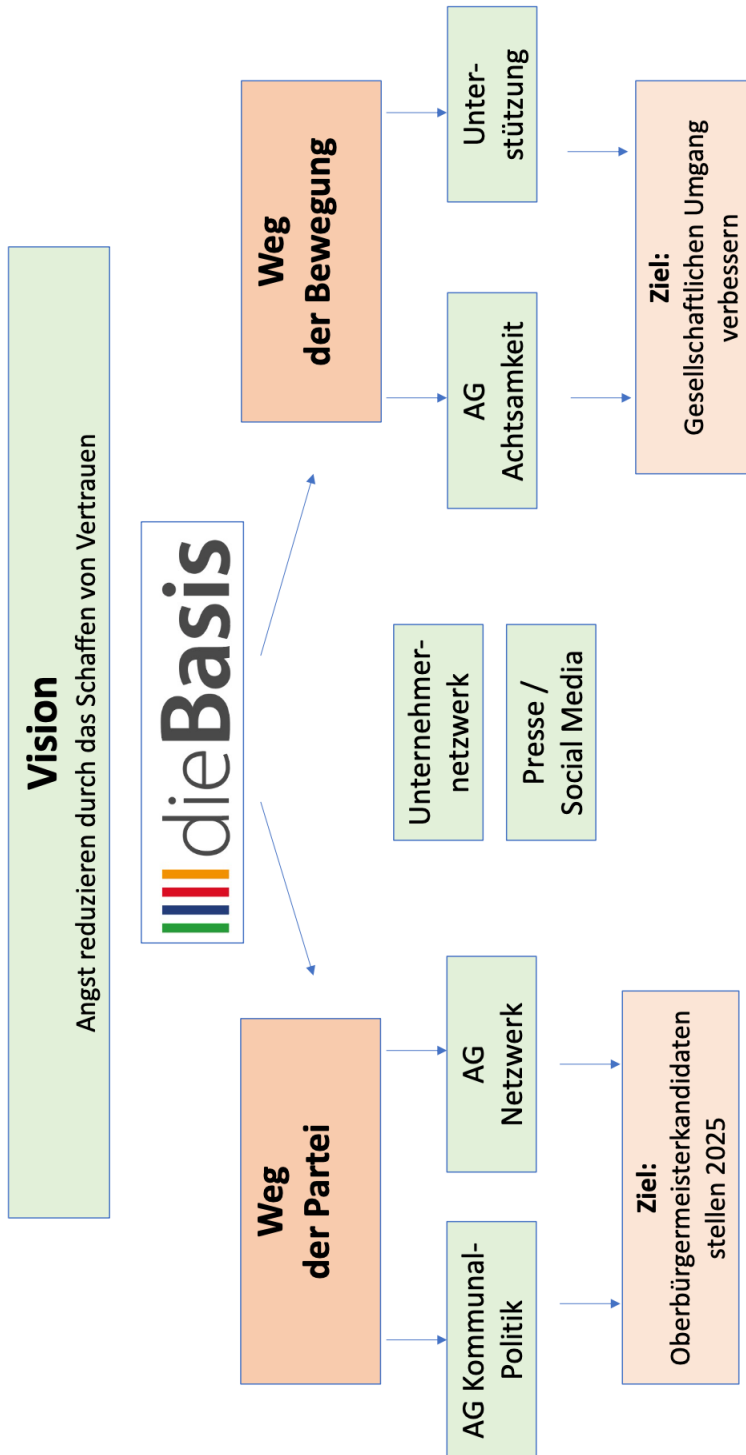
Vision
Angst reduzieren durch das Schaffen von Vertrauen

dieBasis

Weg der Partei

AG Kommunal-Politik

AG Netzwerk

Ziel:
Oberbürgermeisterkandidaten stellen 2025

Unternehmernetzwerk

Presse / Social Media

Weg der Bewegung

AG Achtsamkeit

Unterstützung

Ziel:
Gesellschaftlichen Umgang verbessern